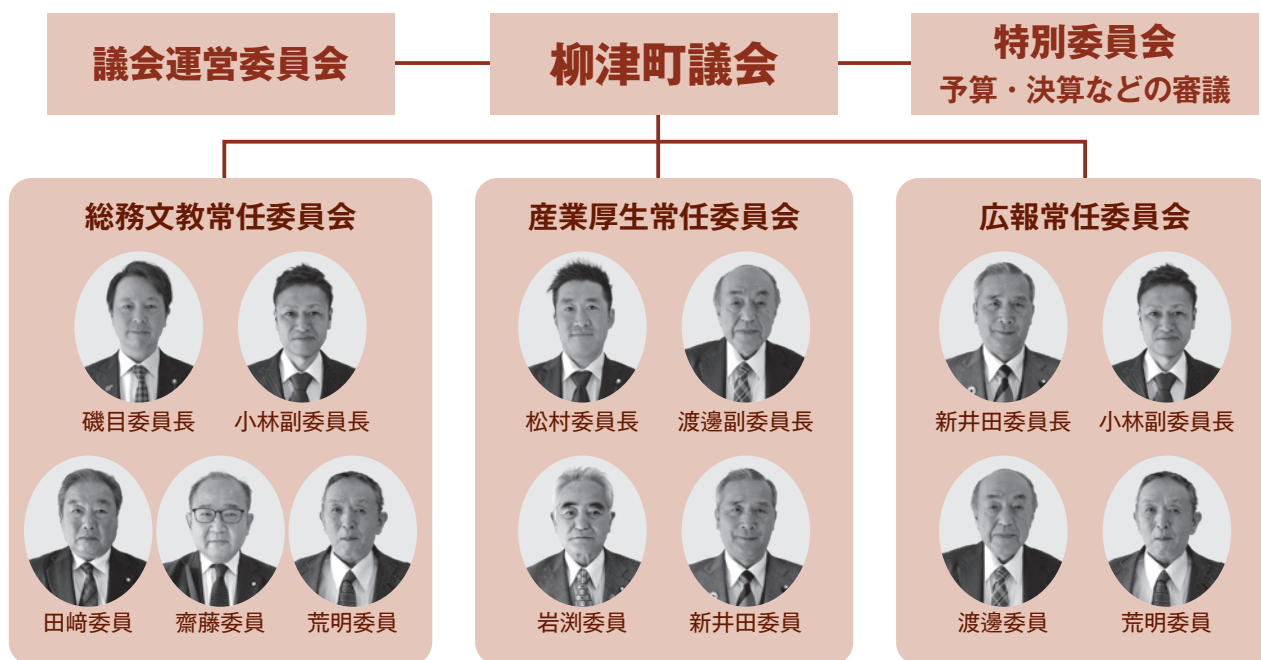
議会運営委員会

柳津町議会

特別委員会
予算・決算などの審議

総務文教常任委員会

磯目委員長　小林副委員長

田﨑委員　齋藤委員　荒明委員

産業厚生常任委員会

松村委員長　渡邊副委員長

岩渕委員　新井田委員

広報常任委員会

新井田委員長　小林副委員長

渡邊委員　荒明委員